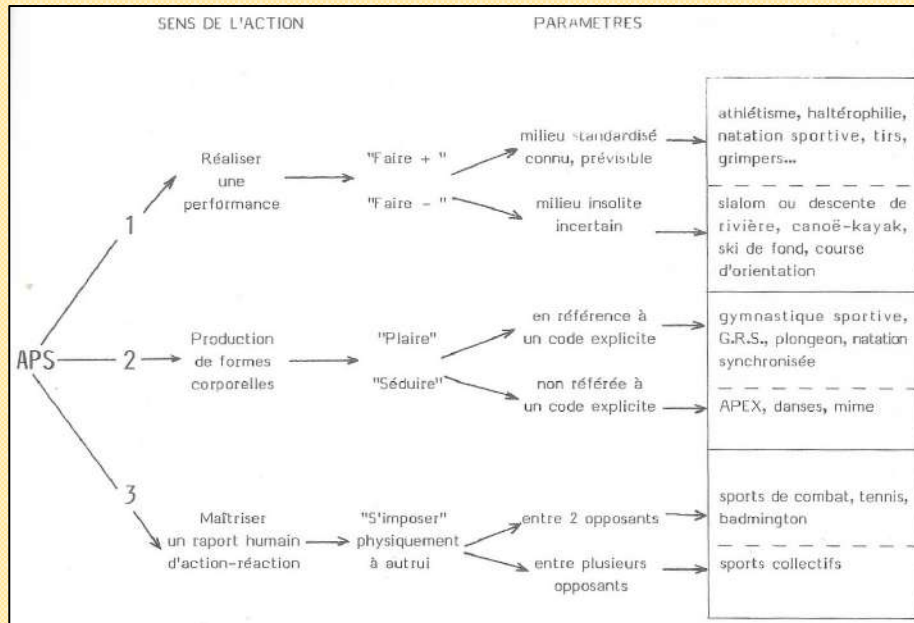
SENS DE L'ACTION

PARAMETRES

APS

1

Réaliser une performance

"Faire + "

milieu standardisé connu, prévisible

athlétisme, haltérophilie, natation sportive, tirs, grimpers...

"Faire - "

milieu insolite incertain

slalom ou descente de rivière, canoë-kayak, ski de fond, course d'orientation

2

Production de formes corporelles

"Plaire"

en référence à un code explicite

gymnastique sportive, G.R.S., plongeon, natation synchronisée

"Séduire"

non référée à un code explicite

APEX, danses, mime

3

Maîtriser un raport humain d'action-réaction

"S'imposer" physiquement à autrui

entre 2 opposants

sports de combat, tennis, badmington

entre plusieurs opposants

sports collectifs